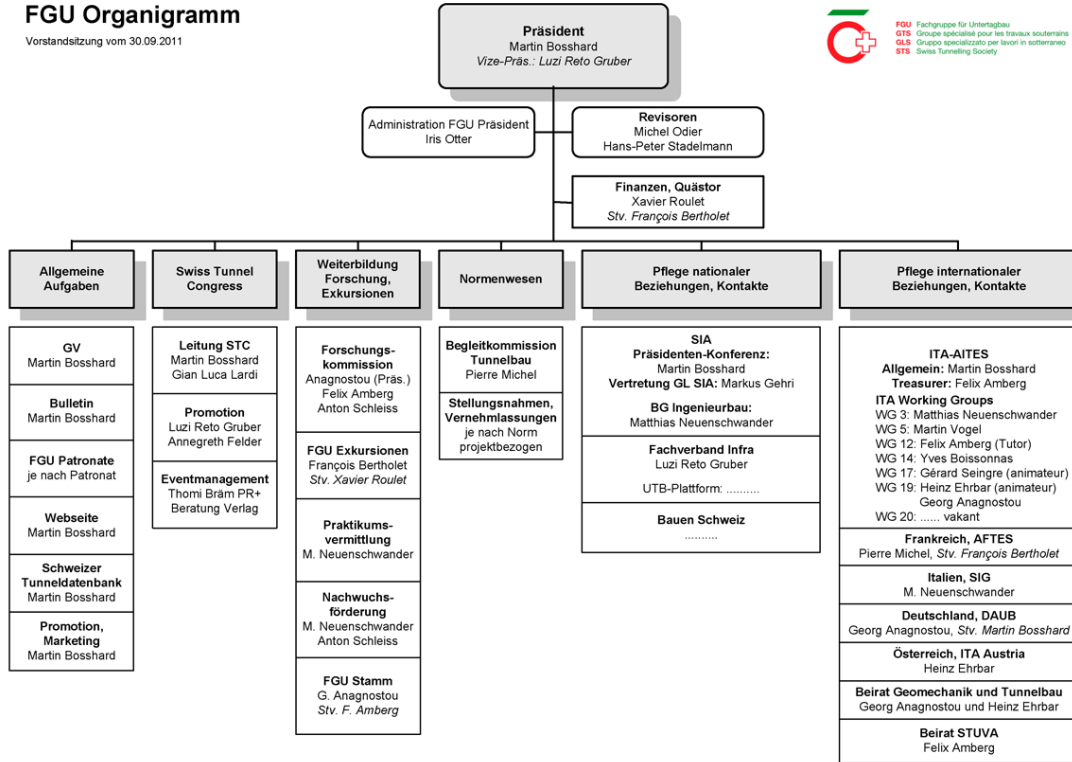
FGU Organigramm
Vorstandsitzung vom 30.09.2011

Präsident
Martin Bosshard
Vize-Präs.: Luzi Reto Gruber

FGU Fachgruppe für Untertagbau
GTS Groupe spécialisé pour les travaux souterrains
GLS Gruppo specializzato per lavori in sotterraneo
STS Swiss Tunnelling Society

Administration FGU Präsident
Iris Otter

Revisoren
Michel Odier
Hans-Peter Stadelmann

Finanzen, Quästor
Xavier Roulet
Stv. François Bertholet

Allgemeine Aufgaben

GV
Martin Bosshard

Bulletin
Martin Bosshard

FGU Patronate
je nach Patronat

Webseite
Martin Bosshard

Schweizer Tunneldatenbank
Martin Bosshard

Promotion, Marketing
Martin Bosshard

Swiss Tunnel Congress

Leitung STC
Martin Bosshard
Gian Luca Lardi

Promotion
Luzi Reto Gruber
Annegreth Felder

Eventmanagement
Thomi Bräm PR+ Beratung Verlag

Weiterbildung Forschung, Exkursionen

Forschungs-kommission
Anagnostou (Präs.)
Felix Amberg
Anton Schleiss

FGU Exkursionen
François Bertholet
Stv. Xavier Roulet

Praktikums-vermittlung
M. Neuenschwander

Nachwuchs-förderung
M. Neuenschwander
Anton Schleiss

FGU Stamm
G. Anagnostou
Stv. F. Amberg

Normenwesen

Begleitkommission Tunnelbau
Pierre Michel

Stellungsnahmen, Vernehmlassungen
je nach Norm projektbezogen

Pflege nationaler Beziehungen, Kontakte

SIA
Präsidenten-Konferenz:
Martin Bosshard
Vertretung GL SIA: Markus Gehri
BG Ingenieurbau:
Matthias Neuenschwander

Fachverband Infra
Luzi Reto Gruber
UTB-Plattform: ..........

Bauen Schweiz
..........

Pflege internationaler Beziehungen, Kontakte

ITA-AITES
Allgemein: Martin Bosshard
Treasurer: Felix Amberg
ITA Working Groups
WG 3: Matthias Neuenschwander
WG 5: Martin Vogel
WG 12: Felix Amberg (Tutor)
WG 14: Yves Boissonnas
WG 17: Gérard Seingre (animateur)
WG 19: Heinz Ehrbar (animateur)
Georg Anagnostou
WG 20: ...... vakant

Frankreich, AFTES
Pierre Michel, Stv. François Bertholet

Italien, SIG
M. Neuenschwander

Deutschland, DAUB
Georg Anagnostou, Stv. Martin Bosshard

Österreich, ITA Austria
Heinz Ehrbar

Beirat Geomechanik und Tunnelbau
Georg Anagnostou und Heinz Ehrbar

Beirat STUVA
Felix Amberg